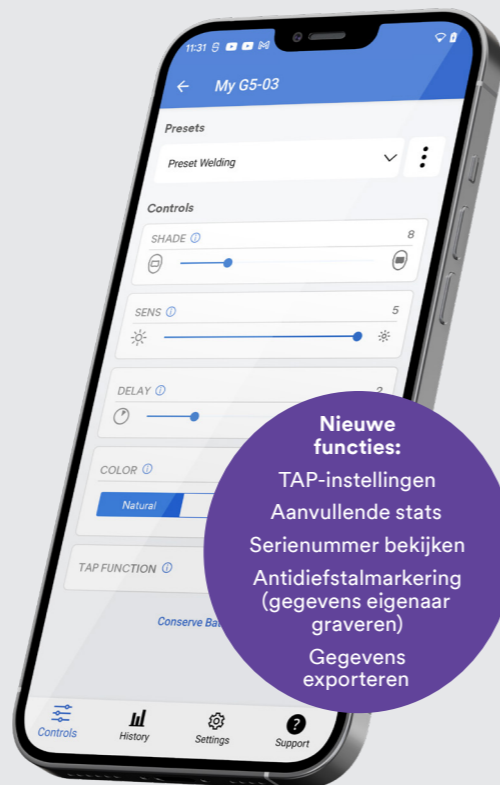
11:31

My G5-03

Presets

Preset Welding

Controls

SHADE ⓘ 8

SENS ⓘ 5

DELAY ⓘ 2

COLOR ⓘ

Natural

TAP FUNCTION ⓘ

Conserve Ba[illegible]

Nieuwe functies:

TAP-instellingen

Aanvullende stats

Serienummer bekijken

Antidiefstalmarkering (gegevens eigenaar graveren)

Gegevens exporteren

Controls

History

Settings

Support